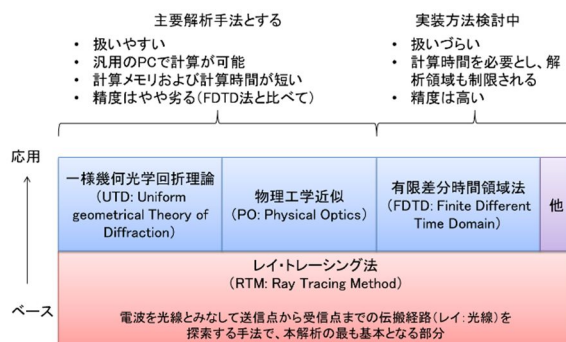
主要解析手法とする

・ 扱いやすい
・ 汎用のPCで計算が可能
・ 計算メモリおよび計算時間が短い
・ 精度はやや劣る（FDTD法と比べて）

実装方法検討中

・ 扱いづらい
・ 計算時間を必要とし、解析領域も制限される
・ 精度は高い

応用

一様幾何光学回折理論
（UTD: Uniform geometrical Theory of Diffraction）

物理工学近似
（PO: Physical Optics）

有限差分時間領域法
（FDTD: Finite Different Time Domain）

他

ベース

レイ・トレーシング法
（RTM: Ray Tracing Method）

電波を光線とみなして送信点から受信点までの伝搬経路（レイ：光線）を探索する手法で、本解析の最も基本となる部分